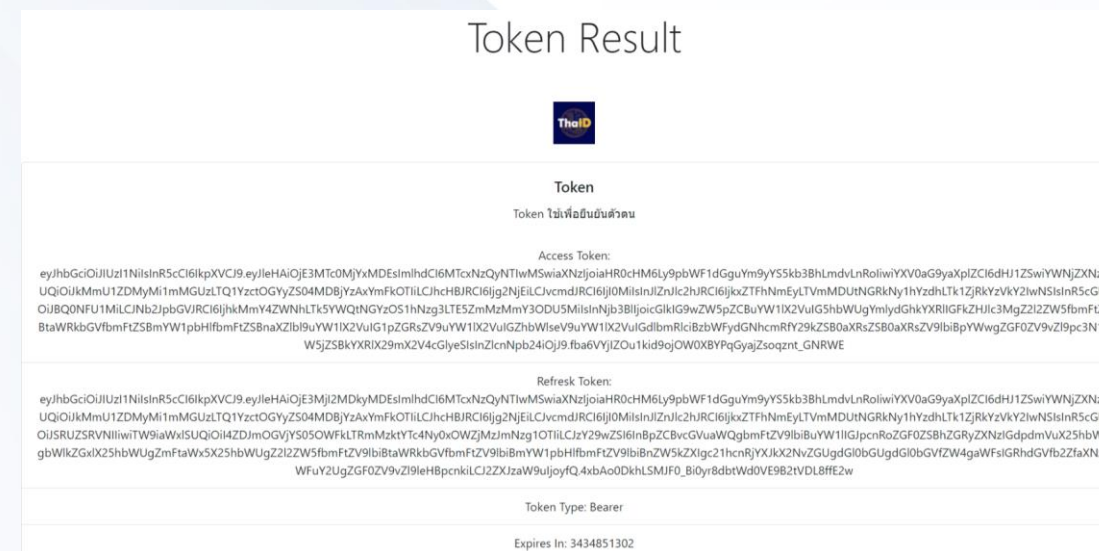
Token Result

ThaiD

Token

Token ใช้เพื่อยืนยันตัวตน

Access Token:

eyJhbGciOiJIUzI1NiIsInR5cCI6IkpXVCJ9.eyJleHAiOjE3MTc0MjYxMDEsImlhdCI6MTcxNzQyNTIwMSwiaXNzIjoiaHR0cHM6Ly9pbWF1dGguYm9yYS5kb3BhLmdvLnRoIiwiYXV0aG9yaXplZCI6dHJ1ZSwiYWNjZXN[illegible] UQiOiJkMmU1ZDMyMi1mMGUzLTQ1YzctOGYyZS04MDBjYzAxYmFkOTliLCJhcHBJRCI6Ijg2NjEiLCJvcmdJRCI6IjI0MiIsInJlZnJlc2hJRCI6IjkxZTFhNmEyLTVmMDUtNGRkNy1hYzdhLTk1ZjRkYzVkY2IwNSIsInR5cG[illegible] OiJBQ0NFU1MiLCJNb2JpbGVJRCI6IjhkMmY4ZWNhLTk5YWQtNGYzOS1hNzg3LTE5ZmMzMmY3ODU5MiIsInNjb3BlIjoicGlkIG9wZW5pZCBuYW1lX2VuIG5hbWUgYmlydGhkYXRlIGFkZHJlc3MgZ2l2ZW5fbmFt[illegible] BtaWRkbGVfbmFtZSBmYW1pbHlfbmFtZSBnaXZlbl9uYW1lX2VuIG1pZGRsZV9uYW1lX2VuIGZhbWlseV9uYW1lX2VuIGdlbmRlciBzbWFydGNhcmRfY29kZSB0aXRsZSB0aXRsZV9lbiBpYWwgZGF0ZV9vZl9pc3N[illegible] W5jZSBkYXRlX29mX2V4cGlyeSIsInZlcnNpb24iOjJ9.fba6VYjIZOu1kid9ojOW0XBYPqGyajZsoqznt_GNRWE

Refresh Token:

eyJhbGciOiJIUzI1NiIsInR5cCI6IkpXVCJ9.eyJleHAiOjE3MjI2MDkyMDEsImlhdCI6MTcxNzQyNTIwMSwiaXNzIjoiaHR0cHM6Ly9pbWF1dGguYm9yYS5kb3BhLmdvLnRoIiwiYXV0aG9yaXplZCI6dHJ1ZSwiYWNjZXN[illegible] UQiOiJkMmU1ZDMyMi1mMGUzLTQ1YzctOGYyZS04MDBjYzAxYmFkOTliLCJhcHBJRCI6Ijg2NjEiLCJvcmdJRCI6IjI0MiIsInJlZnJlc2hJRCI6IjkxZTFhNmEyLTVmMDUtNGRkNy1hYzdhLTk1ZjRkYzVkY2IwNSIsInR5cG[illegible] OiJSRUZSRVNIIiwiTW9iaWxlSUQiOiI4ZDJmOGVjYS05OWFkLTRmMzktYTc4Ny0xOWZjMzJmNzg1OTIiLCJzY29wZSI6InBpZCBvcGVuaWQgbmFtZV9lbiBuYW1lIGJpcnRoZGF0ZSBhZGRyZXNzIGdpdmVuX25hbW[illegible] gbWlkZGxlX25hbWUgZmFtaWx5X25hbWUgZ2l2ZW5fbmFtZV9lbiBtaWRkbGVfbmFtZV9lbiBmYW1pbHlfbmFtZV9lbiBnZW5kZXIgc21hcnRjYXJkX2NvZGUgdGl0bGUgdGl0bGVfZW4gaWFsIGRhdGVfb2ZfaXN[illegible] WFuY2UgZGF0ZV9vZl9leHBpcnkiLCJ2ZXJzaW9uIjoyfQ.4xbAo0DkhLSMJF0_Bi0yr8dbtWd0VE9B2tVDL8ffE2w

Token Type: Bearer

Expires In: 3434851302